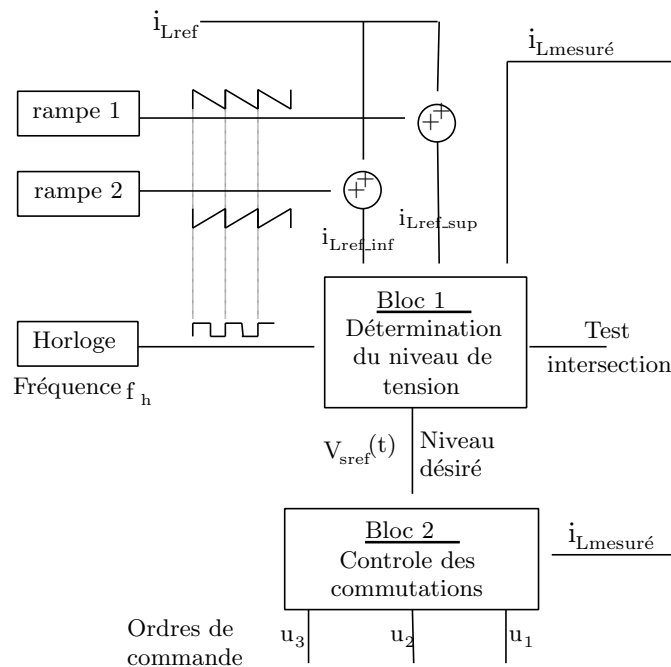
$i_{Lref}$

$i_{Lmesuré}$

rampe 1

rampe 2

$i_{Lref\_sup}$

$i_{Lref\_inf}$

Bloc 1
Détermination du niveau de tension

Horloge

Fréquence $f_h$

Test intersection

$V_{sref}(t)$

Niveau désiré

Bloc 2
Controle des commutations

$i_{Lmesuré}$

Ordres de commande

$u_3$ $u_2$ $u_1$